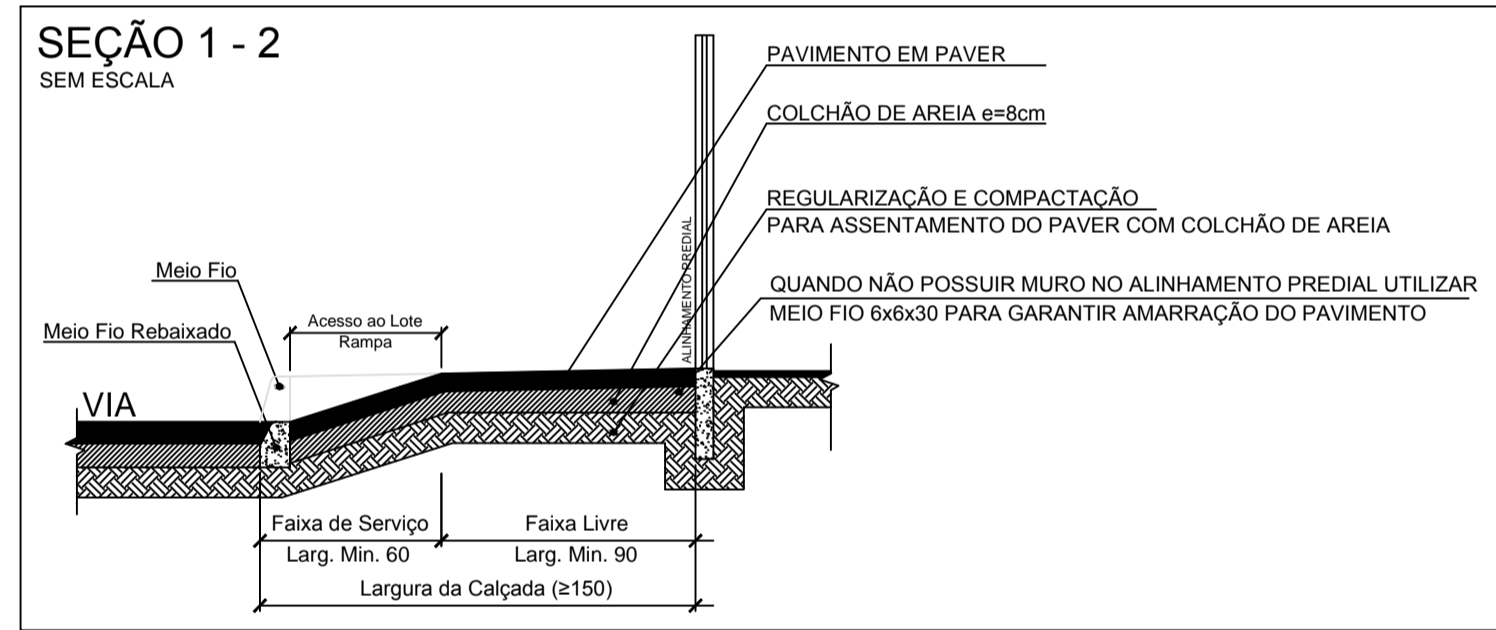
SEÇÃO 1 - 2
SEM ESCALA

PAVIMENTO EM PAVER

COLCHÃO DE AREIA e=8cm

REGULARIZAÇÃO E COMPACTAÇÃO
PARA ASSENTAMENTO DO PAVER COM COLCHÃO DE AREIA

QUANDO NÃO POSSUIR MURO NO ALINHAMENTO PREDIAL UTILIZAR
MEIO FIO 6x6x30 PARA GARANTIR AMARRAÇÃO DO PAVIMENTO

ALINHAMENTO PREDIAL

Meio Fio

Meio Fio Rebaixado

Acesso ao Lote
Rampa

VIA

Faixa de Serviço
Larg. Min. 60

Faixa Livre
Larg. Min. 90

Largura da Calçada (≥150)